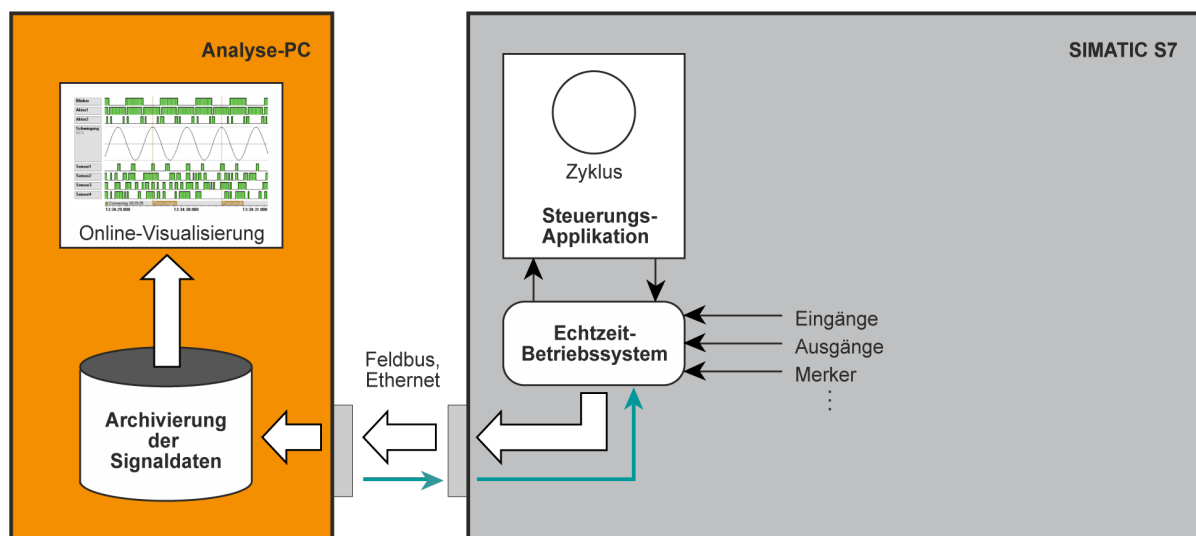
Analyse-PC

Blinker
Aktor1
Aktor2
Schwingung
Sensor1
Sensor2
Sensor3
Sensor4

13:34:29.000
13:34:30.000
13:34:31.000

Online-Visualisierung

Archivierung der Signaldaten

Feldbus, Ethernet

SIMATIC S7

Zyklus

Steuerungs-Applikation

Echtzeit-Betriebssystem

Eingänge
Ausgänge
Merker
⋮